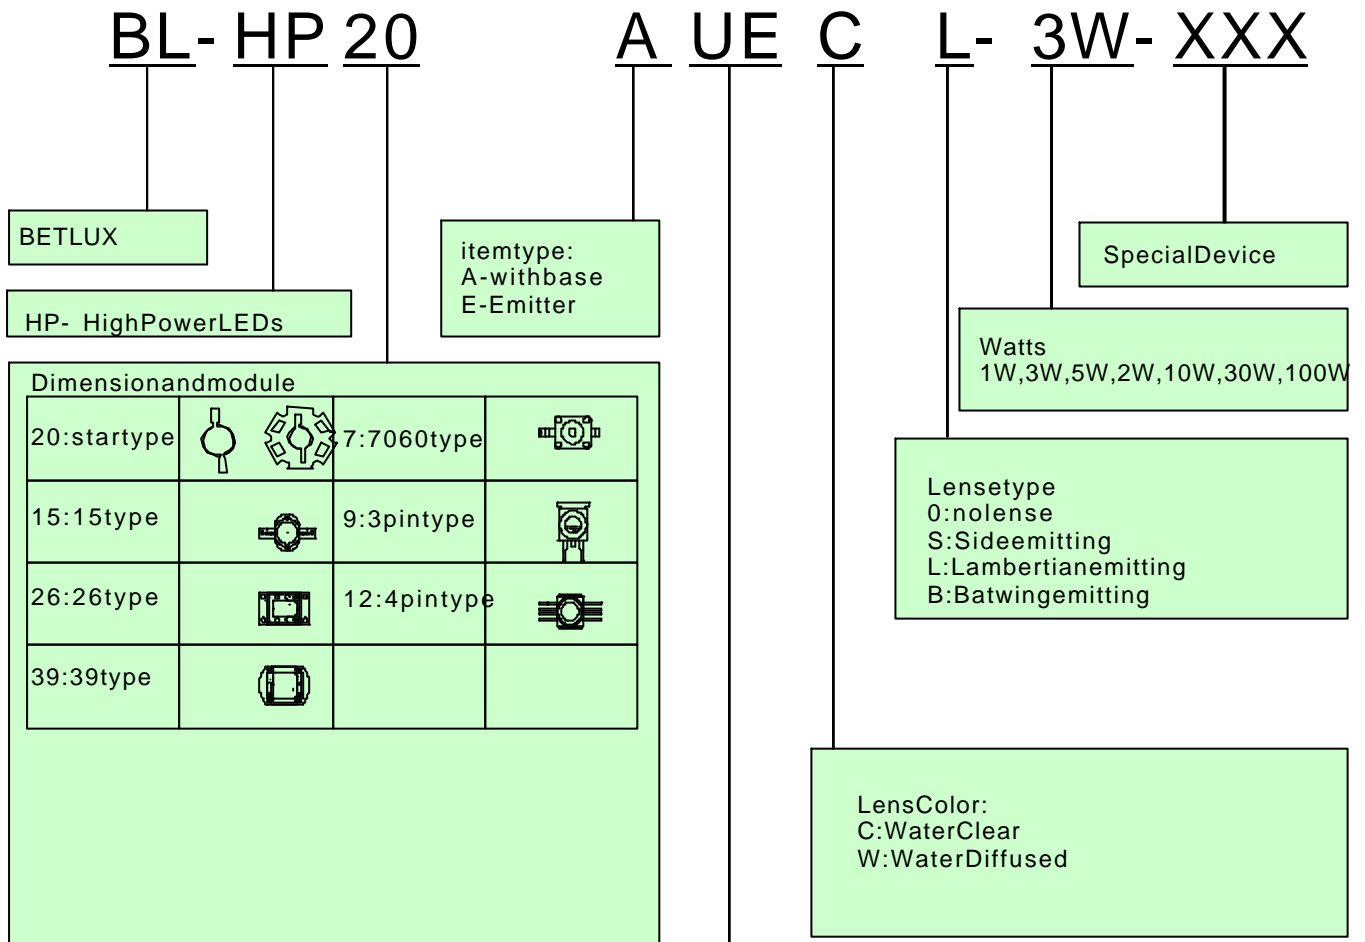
BL- HP 20 A UE C L- 3W- XXX

BETLUX

HP- HighPowerLEDs

itemtype:
A-withbase
E-Emitter

SpecialDevice

Watts
1W,3W,5W,2W,10W,30W,100W

Dimensionandmodule

| 20:startype | | 7:7060type | |
|---|---|---|---|
| 15:15type | | 9:3pintype | |
| 26:26type | | 12:4pintype | |
| 39:39type | | | |

Lensetype
0:nolense
S:Sideemitting
L:Lambertianemitting
B:Batwingemitting

LensColor:
C:WaterClear
W:WaterDiffused